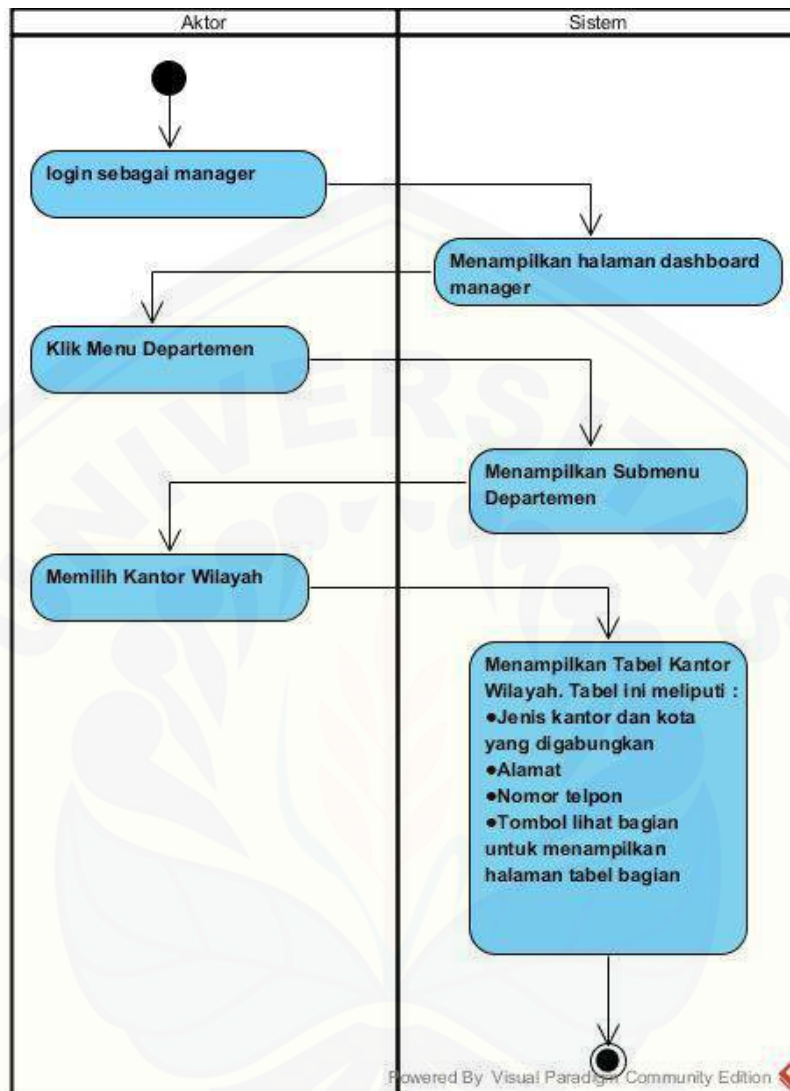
Aktor

Sistem

login sebagai manager

Menampilkan halaman dashboard manager

Klik Menu Departemen

Menampilkan Submenu Departemen

Memilih Kantor Wilayah

Menampilkan Tabel Kantor Wilayah. Tabel ini meliputi :
●Jenis kantor dan kota yang digabungkan
●Alamat
●Nomor telpon
●Tombol lihat bagian untuk menampilkan halaman tabel bagian

Powered By Visual Paradigm Community Edition